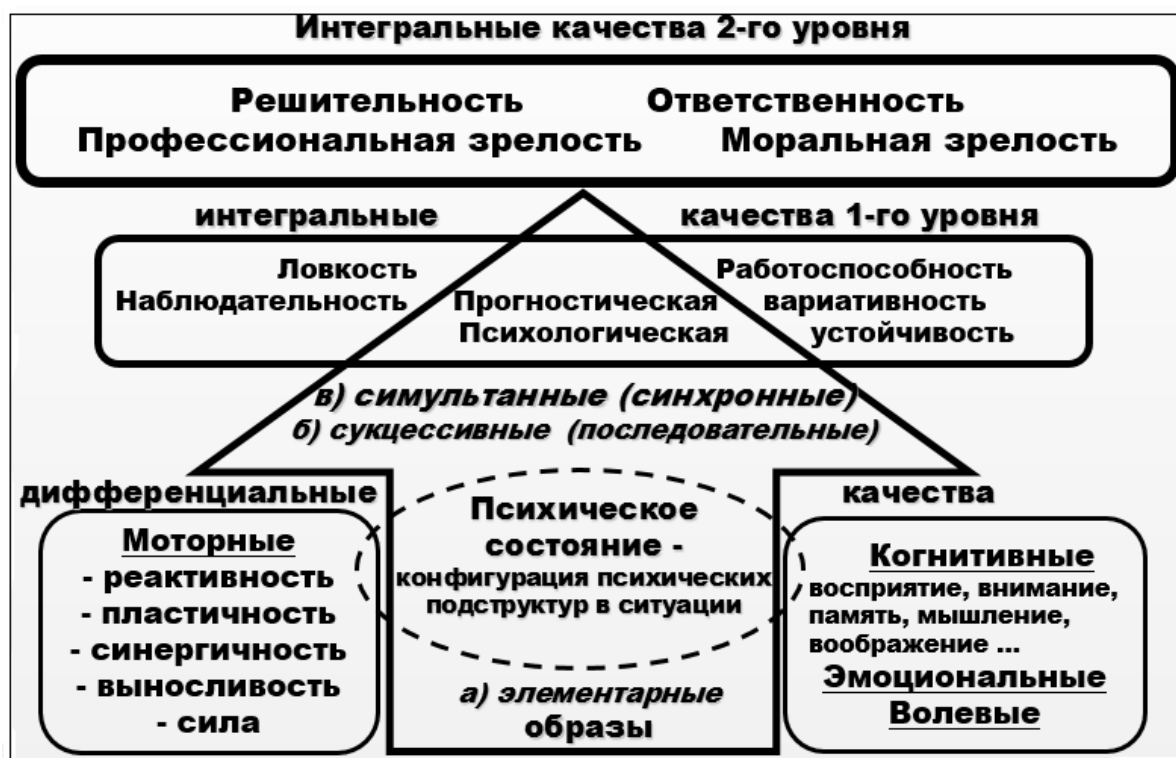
Интегральные качества 2-го уровня

Решительность Ответственность
Профессиональная зрелость Моральная зрелость

интегральные качества 1-го уровня

Ловкость Работоспособность
Наблюдательность Прогностическая вариативность
Психологическая устойчивость

в) симультанные (синхронные)
б) сукцессивные (последовательные)

дифференциальные качества

Моторные
- реактивность
- пластичность
- синергичность
- выносливость
- сила

Психическое состояние - конфигурация психических подструктур в ситуации

а) элементарные образы

Когнитивные
восприятие, внимание, память, мышление, воображение ...
Эмоциональные
Волевые